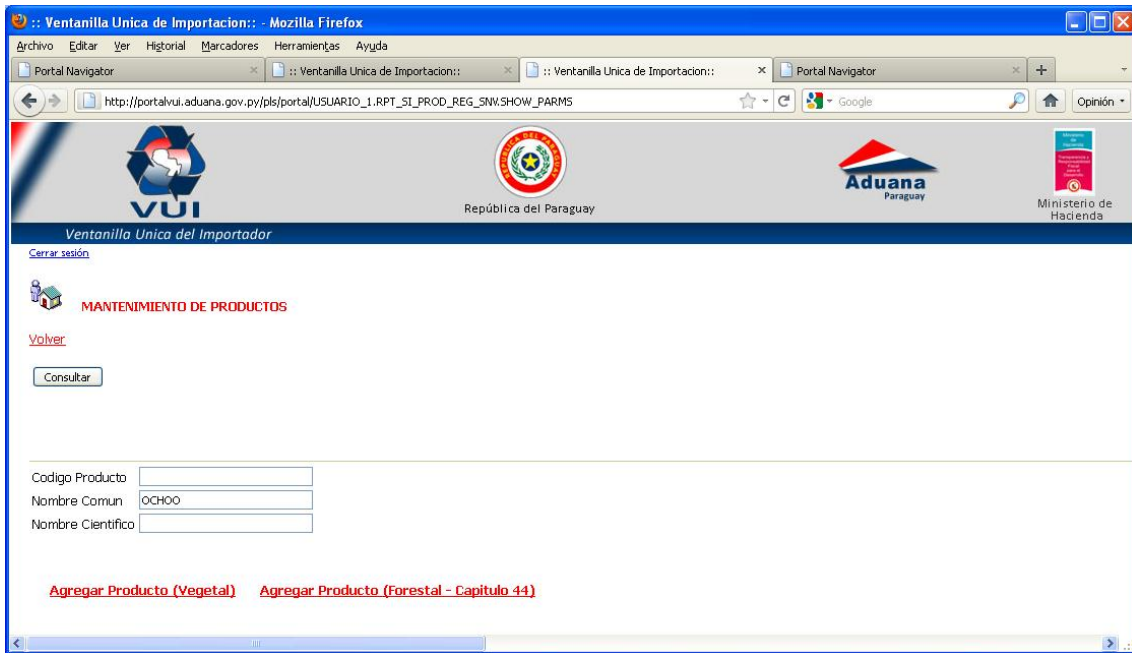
:: Ventanilla Unica de Importacion:: - Mozilla Firefox

Archivo Editar Ver Historial Marcadores Herramientas Ayuda

Portal Navigator
:: Ventanilla Unica de Importacion::
:: Ventanilla Unica de Importacion::
Portal Navigator

http://portalvui.aduana.gov.py/pls/portal/USUARIO_1.RPT_SI_PROD_REG_SNV.SHOW_PARMS

Google

Opinión

VUI

República del Paraguay

Aduana
Paraguay

Ministerio de Hacienda

Ventanilla Unica del Importador

Cerrar sesión

MANTENIMIENTO DE PRODUCTOS

Volver

Consultar

Codigo Producto
Nombre Comun OCHOO
Nombre Cientifico

Agregar Producto (Vegetal) Agregar Producto (Forestal - Capitulo 44)